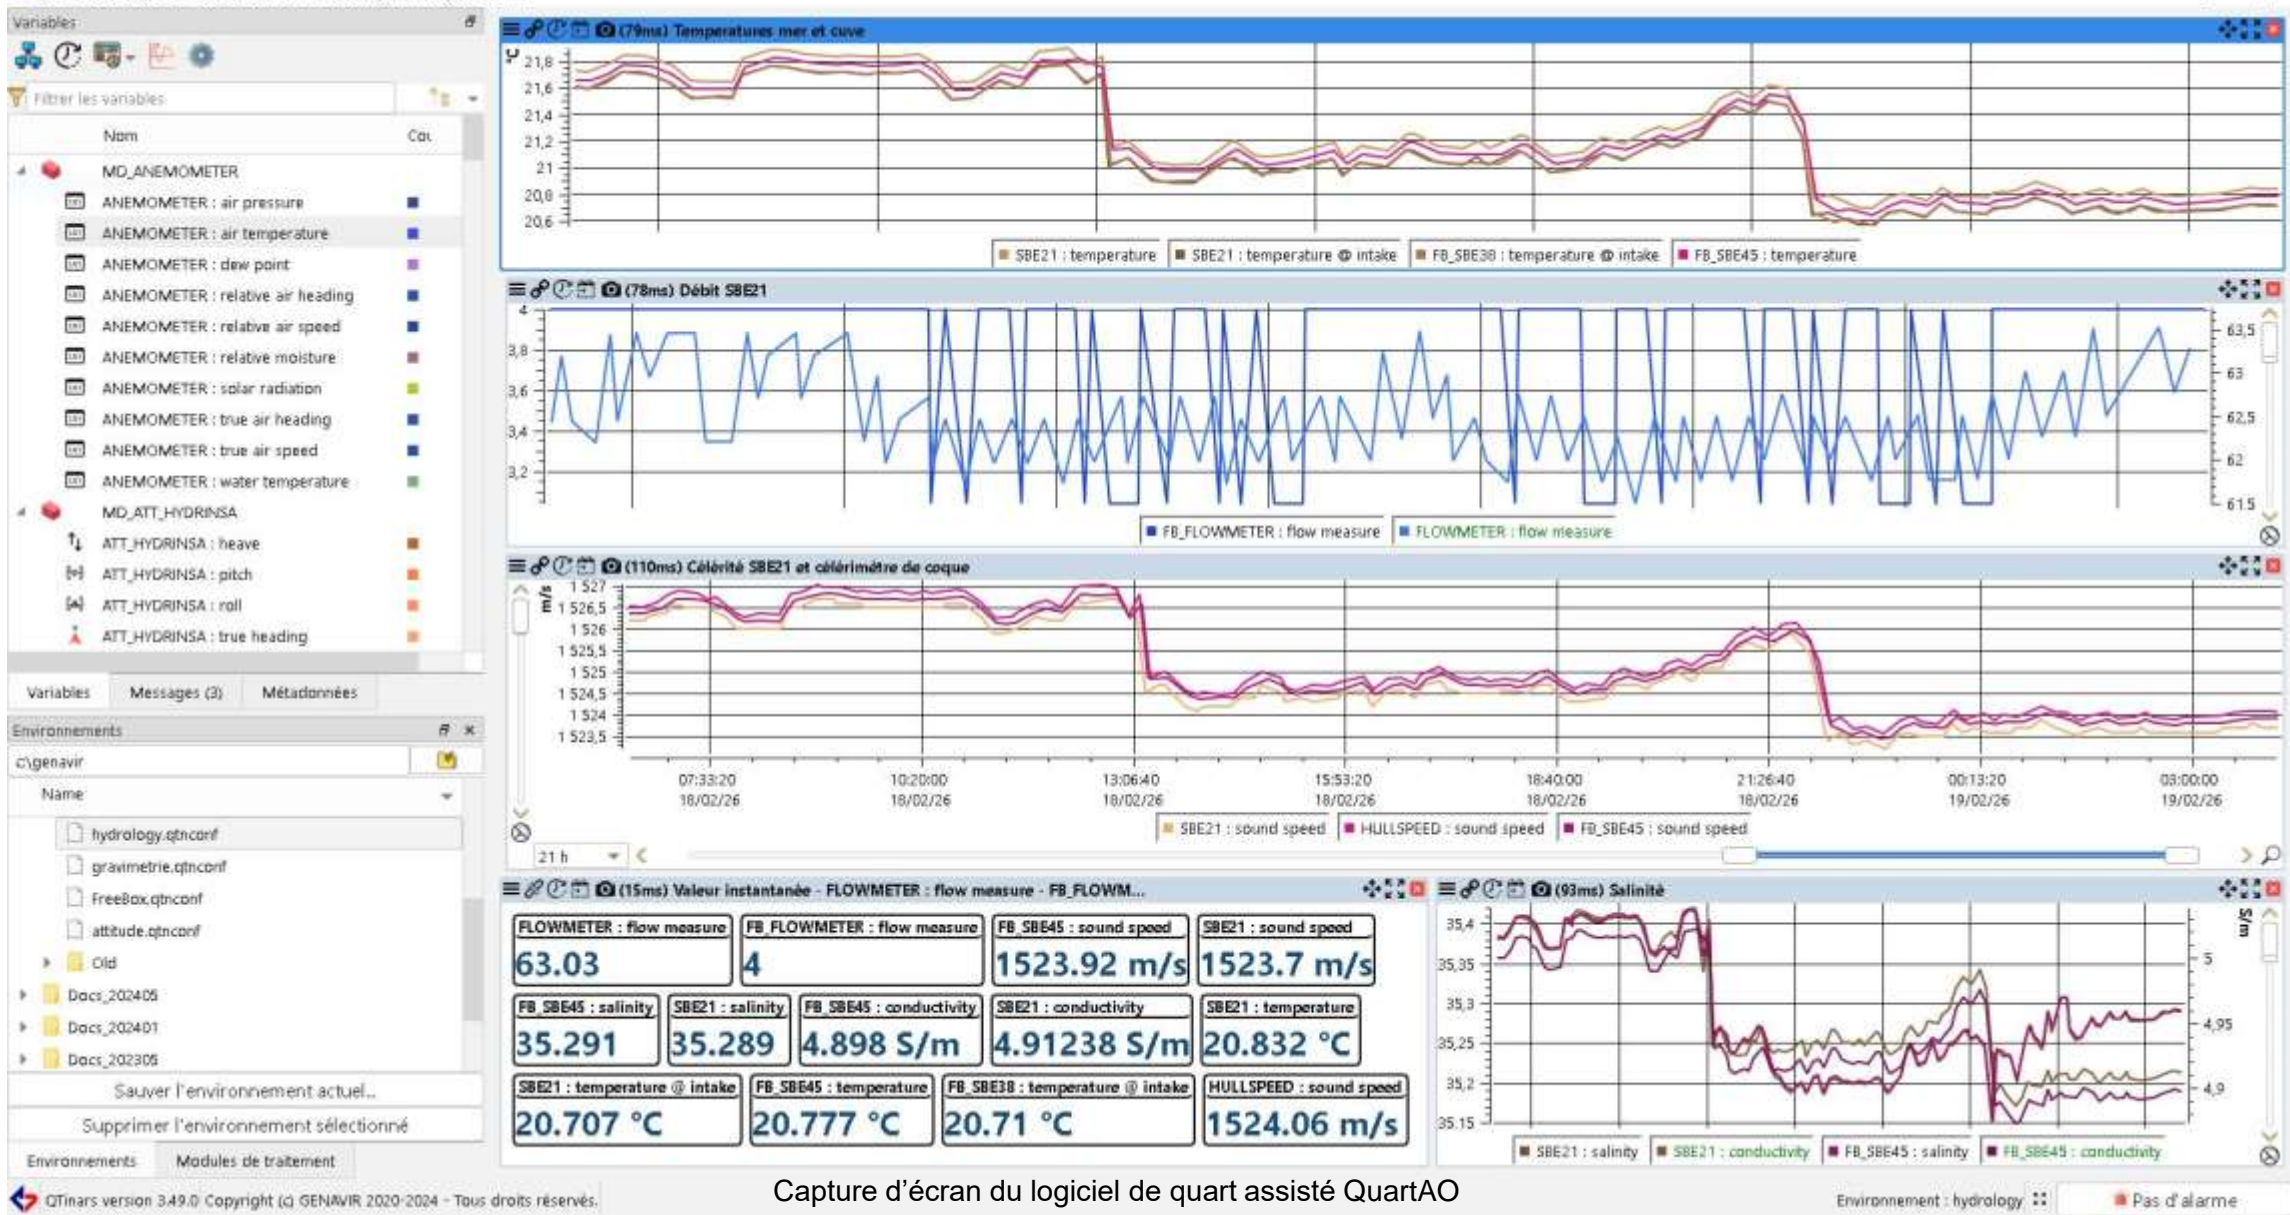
Variables

Filtrer les variables

Nom | Cou

MD_ANEMOMETER
ANEMOMETER : air pressure
ANEMOMETER : air temperature
ANEMOMETER : dew point
ANEMOMETER : relative air heading
ANEMOMETER : relative air speed
ANEMOMETER : relative moisture
ANEMOMETER : solar radiation
ANEMOMETER : true air heading
ANEMOMETER : true air speed
ANEMOMETER : water temperature
MD_ATT_HYDRINSA
ATT_HYDRINSA : heave
ATT_HYDRINSA : pitch
ATT_HYDRINSA : roll
ATT_HYDRINSA : true heading

Variables | Messages (3) | Métadonnées

Environnements
c:\genavir
Name
hydrology.qtnconf
gravimetrie.qtnconf
FreeBox.qtnconf
attitude.qtnconf
Old
Docs_202405
Docs_202401
Docs_202305
Sauver l'environnement actuel...
Supprimer l'environnement sélectionné
Environnements | Modules de traitement

(79ms) Temperatures mer et cuve
21,8 21,6 21,4 21,2 21 20,8 20,6
SBE21 : temperature | SBE21 : temperature @ intake | FB_SBE38 : temperature @ intake | FB_SBE45 : temperature

(78ms) Débit SBE21
4 3,8 3,6 3,4 3,2
63,5 63 62,5 62 61,5
FB_FLOWMETER : flow measure | FLOWMETER : flow measure

(110ms) Célérité SBE21 et célérimètre de coque
m/s
1 527 1 526,5 1 526 1 525,5 1 525 1 524,5 1 524 1 523,5
07:33:20 18/02/26 | 10:20:00 18/02/26 | 13:06:40 18/02/26 | 15:53:20 18/02/26 | 18:40:00 18/02/26 | 21:26:40 18/02/26 | 00:13:20 19/02/26 | 03:00:00 19/02/26
SBE21 : sound speed | HULLSPEED : sound speed | FB_SBE45 : sound speed
21 h

(15ms) Valeur instantanée - FLOWMETER : flow measure - FB_FLOWM...
FLOWMETER : flow measure 63.03
FB_FLOWMETER : flow measure 4
FB_SBE45 : sound speed 1523.92 m/s
SBE21 : sound speed 1523.7 m/s
FB_SBE45 : salinity 35.291
SBE21 : salinity 35.289
FB_SBE45 : conductivity 4.898 S/m
SBE21 : conductivity 4.91238 S/m
SBE21 : temperature 20.832 °C
SBE21 : temperature @ intake 20.707 °C
FB_SBE45 : temperature 20.777 °C
FB_SBE38 : temperature @ intake 20.71 °C
HULLSPEED : sound speed 1524.06 m/s

(93ms) Salinité
35,4 35,35 35,3 35,25 35,2 35.15
S/m 5 4,95 4,9
SBE21 : salinity | SBE21 : conductivity | FB_SBE45 : salinity | FB_SBE45 : conductivity

QTinars version 3.49.0 Copyright (c) GENAVIR 2020-2024 - Tous droits réservés.
Capture d'écran du logiciel de quart assisté QuartAO
Environnement : hydrology
Pas d'alarme